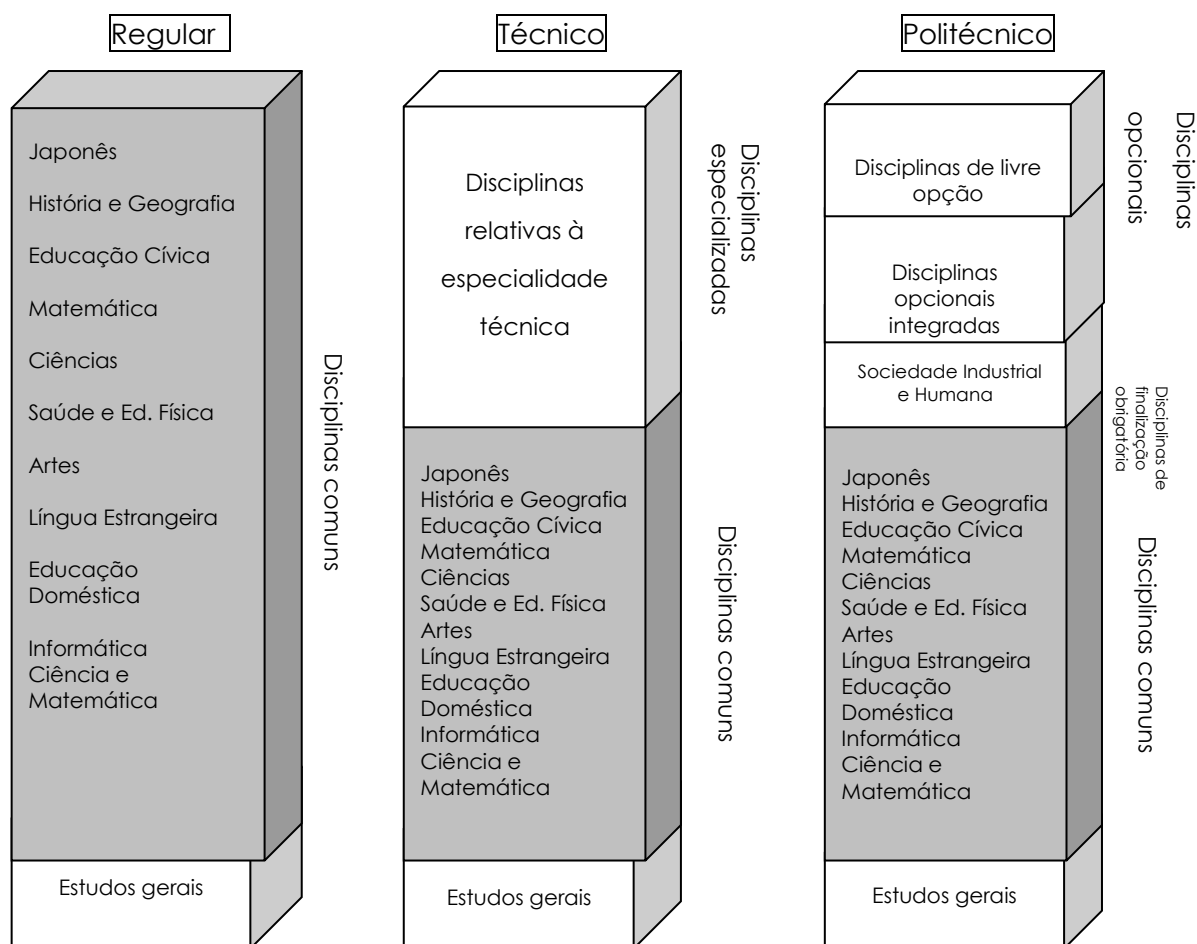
Regular

Japonês

História e Geografia

Educação Cívica

Matemática

Ciências

Saúde e Ed. Física

Artes

Língua Estrangeira

Educação Doméstica

Informática Ciência e Matemática

Disciplinas comuns

Estudos gerais

Técnico

Disciplinas relativas à especialidade técnica

Disciplinas especializadas

Japonês
História e Geografia
Educação Cívica
Matemática
Ciências
Saúde e Ed. Física
Artes
Língua Estrangeira
Educação Doméstica
Informática
Ciência e Matemática

Disciplinas comuns

Estudos gerais

Politécnico

Disciplinas de livre opção

Disciplinas opcionais

Disciplinas opcionais integradas

Sociedade Industrial e Humana

Disciplinas de finalização obrigatória

Japonês
História e Geografia
Educação Cívica
Matemática
Ciências
Saúde e Ed. Física
Artes
Língua Estrangeira
Educação Doméstica
Informática
Ciência e Matemática

Disciplinas comuns

Estudos gerais